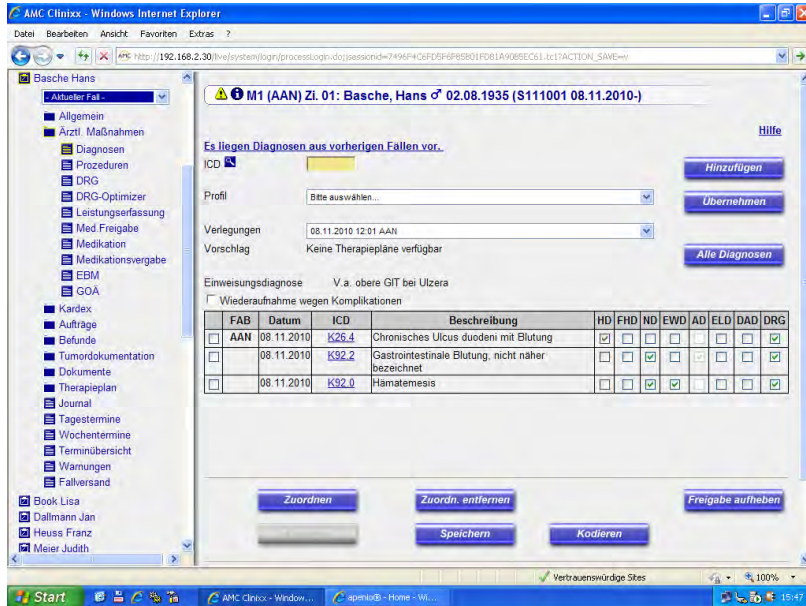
AMC Clinixx - Windows Internet Explorer

Datei Bearbeiten Ansicht Favoriten Extras ?

http://192.168.2.30/live/system/login/processLogin.do;jsessionid=7496F4C6FD5F6F85801FD81A9088EC61.tc1?ACTION_SAVE=v

Basche Hans
- Aktueller Fall -
Allgemein
Ärztl. Maßnahmen
Diagnosen
Prozeduren
DRG
DRG-Optimizer
Leistungserfassung
Med.Freigabe
Medikation
Medikationsvergabe
EBM
GOÄ
Kardex
Aufträge
Befunde
Tumordokumentation
Dokumente
Therapieplan
Journal
Tagestermine
Wochentermine
Terminübersicht
Warnungen
Fallversand
Book Lisa
Dallmann Jan
Heuss Franz
Meier Judith

M1 (AAN) Zi. 01: Basche, Hans ♂ 02.08.1935 (S111001 08.11.2010-)

Es liegen Diagnosen aus vorherigen Fällen vor.

Hilfe

ICD

Hinzufügen

Profil Bitte auswählen...

Übernehmen

Verlegungen 08.11.2010 12:01 AAN

Vorschlag Keine Therapiepläne verfügbar

Alle Diagnosen

Einweisungsdiagnose V.a. obere GIT bei Ulzera

Wiederaufnahme wegen Komplikationen

| | FAB | Datum | ICD | Beschreibung | HD | FHD | ND | EWD | AD | ELD | DAD | DRG |
|---|---|---|---|---|---|---|---|---|---|---|---|---|
| ☐ | AAN | 08.11.2010 | K26.4 | Chronisches Ulcus duodeni mit Blutung | ☑ | ☐ | ☐ | ☐ | ☐ | ☐ | ☐ | ☑ |
| ☐ | | 08.11.2010 | K92.2 | Gastrointestinale Blutung, nicht näher bezeichnet | ☐ | ☐ | ☑ | ☐ | ☑ | ☐ | ☐ | ☑ |
| ☐ | | 08.11.2010 | K92.0 | Hämatemesis | ☐ | ☐ | ☑ | ☑ | ☐ | ☐ | ☐ | ☑ |

Zuordnen
Zuordn. entfernen
Freigabe aufheben
Speichern
Kodieren

Vertrauenswürdige Sites
100%

Start
AMC Clinixx - Window...
apenio® - Home - Wi...
15:47